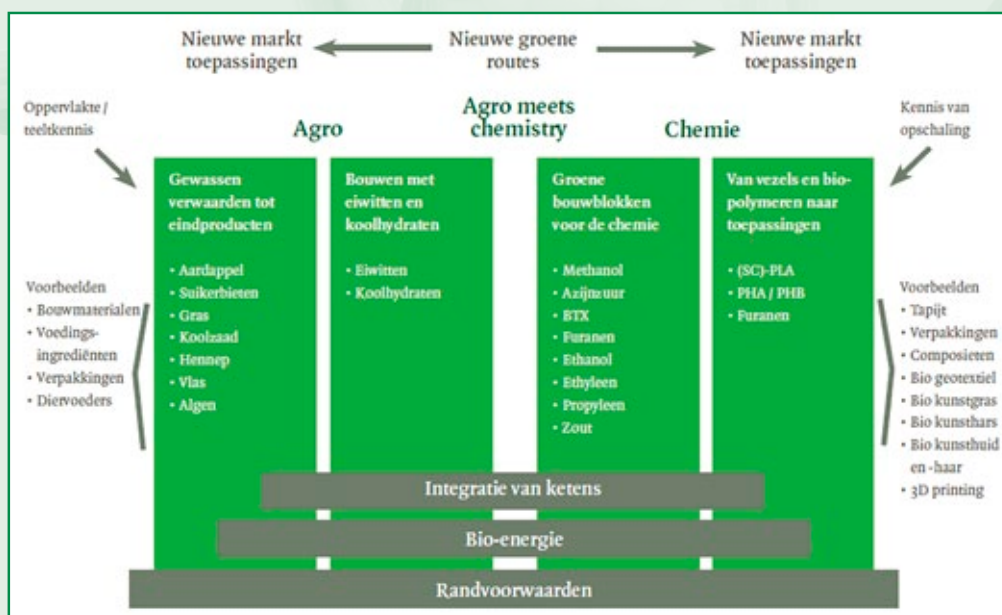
Nieuwe markt toepassingen

Nieuwe groene routes

Nieuwe markt toepassingen

Oppervlakte / teeltkennis

Agro

Agro meets chemistry

Chemie

Kennis van opschaling

Gewassen verwaarden tot eindproducten
• Aardappel
• Suikerbieten
• Gras
• Koolzaad
• Hennep
• Vlas
• Algen

Bouwen met eiwitten en koolhydraten
• Eiwitten
• Koolhydraten

Groene bouwblokken voor de chemie
• Methanol
• Azijnzuur
• BTX
• Furanen
• Ethanol
• Ethyleen
• Propyleen
• Zout

Van vezels en biopolymeren naar toepassingen
• (SC)-PLA
• PHA / PHB
• Furanen

Voorbeelden
• Bouwmaterialen
• Voedingsingrediënten
• Verpakkingen
• Diervoeders

Voorbeelden
• Tapijt
• Verpakkingen
• Composieten
• Bio geotextiel
• Bio kunstgras
• Bio kunsthars
• Bio kunsthuid en -haar
• 3D printing

Integratie van ketens

Bio-energie

Randvoorwaarden